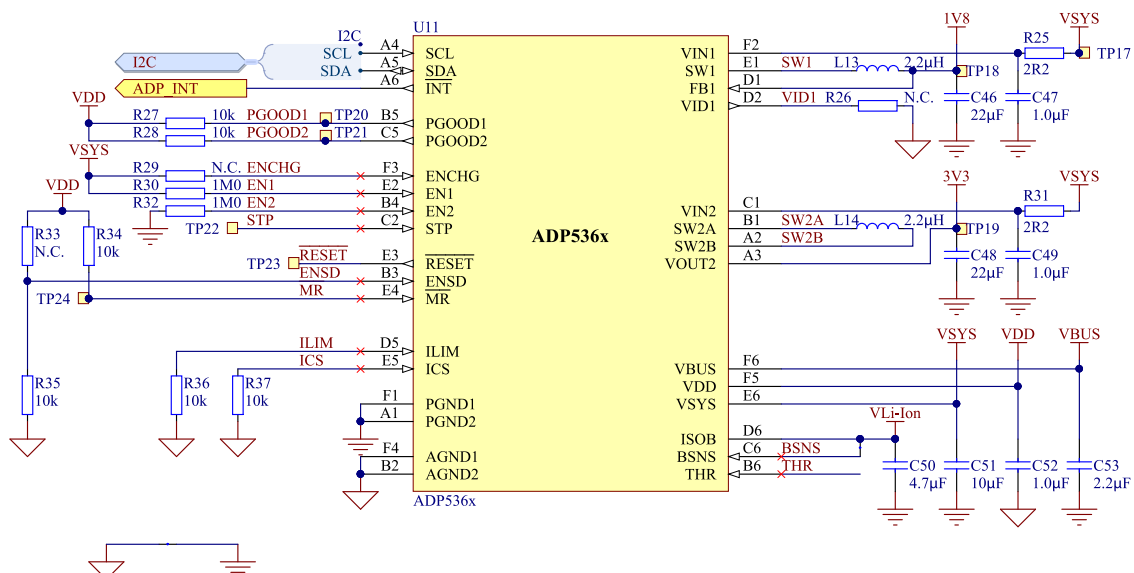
I2C
U11
SCL
A4
SCL
I2C
SDA
A5
SDA
ADP_INT
A6
INT
VDD
R27
10k
PGOOD1
TP20
B5
PGOOD1
R28
10k
PGOOD2
TP21
C5
PGOOD2
VSYS
R29
N.C.
ENCHG
F3
ENCHG
R30
1M0
EN1
E2
EN1
R32
1M0
EN2
B4
EN2
TP22
STP
C2
STP
VDD
R33
N.C.
R34
10k
RESET
TP23
E3
RESET
ENSD
B3
ENSD
TP24
MR
E4
MR
ILIM
D5
ILIM
ICS
E5
ICS
R35
10k
R36
10k
R37
10k
F1
PGND1
A1
PGND2
F4
AGND1
B2
AGND2
ADP536x
ADP536x
VIN1
F2
SW1
E1
SW1
FB1
D1
VID1
D2
VID1
R26
N.C.
L13
2.2µH
1V8
TP18
R25
2R2
VSYS
TP17
C46
22µF
C47
1.0µF
3V3
VIN2
C1
SW2A
B1
SW2A
L14
2.2µH
R31
2R2
VSYS
SW2B
A2
SW2B
TP19
VOUT2
A3
C48
22µF
C49
1.0µF
VSYS
VDD
VBUS
VBUS
F6
VDD
F5
VSYS
E6
VLi-Ion
ISOB
D6
BSNS
C6
BSNS
THR
B6
THR
C50
4.7µF
C51
10µF
C52
1.0µF
C53
2.2µF